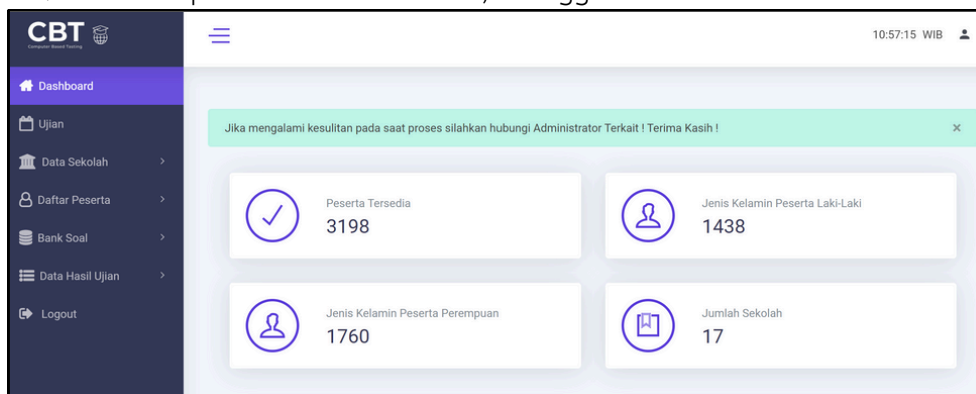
CBT
Computer Based Testing

10:57:15 WIB

Dashboard
Ujian
Data Sekolah
Daftar Peserta
Bank Soal
Data Hasil Ujian
Logout

Jika mengalami kesulitan pada saat proses silahkan hubungi Administrator Terkait ! Terima Kasih !
×

Peserta Tersedia
3198

Jenis Kelamin Peserta Laki-Laki
1438

Jenis Kelamin Peserta Perempuan
1760

Jumlah Sekolah
17